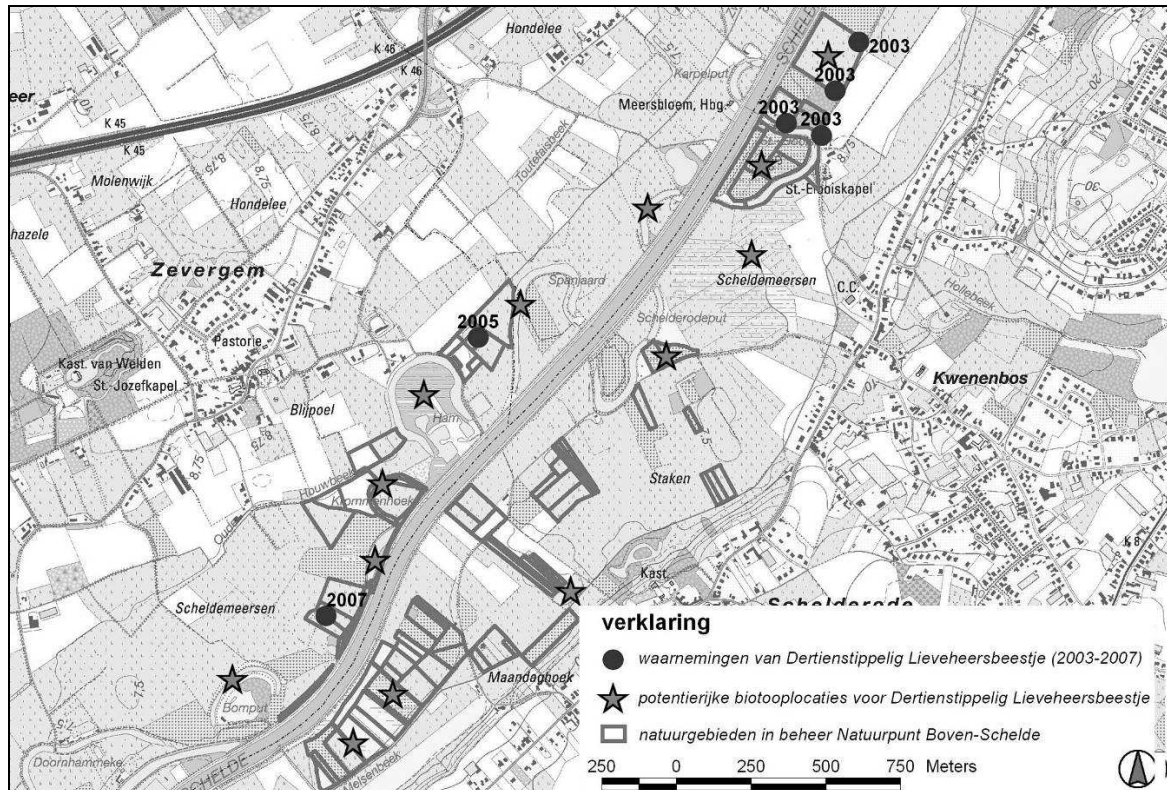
Hondelee
K 46
K 46
eer
K 45
K 45
8,75
8,75
Molenwijk
Hondelee
hazele
Zevergem
Pastorie
Kast. van Welden
St.-Jozefkapel
Blijpoel
8,75
8,75
Houwbeek
Krommenbeek
Oude
Scheldemeersen
Bomput
7,5
Doornhammeke
SCHELDE
Meisenbeek
Toutefaisbeek
Spanjaard
Scheldemeersen
Scheldeaeuput
Ham
Staken
Kast.
Scheldeode
Maandaghoek
2003
2003
2003
2003
2005
2007
Karpelput
Meersbloem, Hbg.
St.-Eloois kapel
C.C.
Hollebeek
Kwenenbos
K 8
8,75
7,5
SCHELDE
verklaring
waarnemingen van Dertienstippelig Lieveheersbeestje (2003-2007)
potentierijke biotooplocaties voor Dertienstippelig Lieveheersbeestje
natuurgebieden in beheer Natuurpunt Boven-Schelde
250 0 250 500 750 Meters